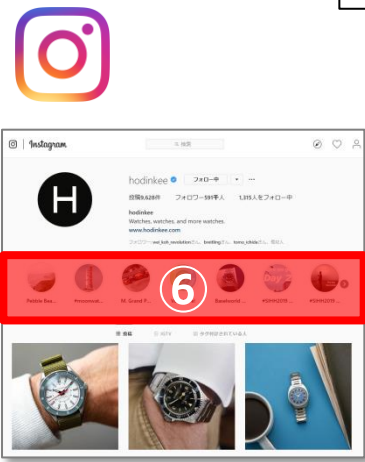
Instagram
検索
hodinkee
フォロー中
投稿9,628件
フォロワー591千人
1,315人をフォロー中
hodinkee
Watches, watches, and more watches.
www.hodinkee.com
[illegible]
Pebble Bea...
#moonwat...
M. Grand P...
Baselworld ...
#SIHH2019 ...
#SIHH2019 ...
⑥
投稿
IGTV
タグ付けされている人